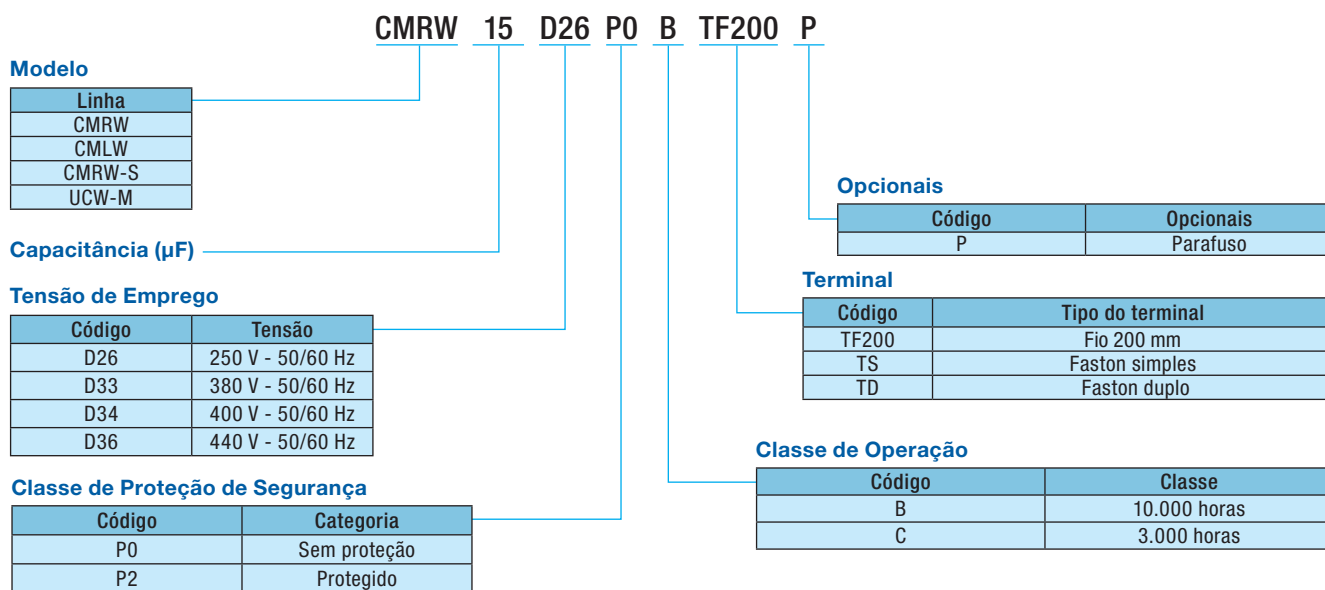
CMRW 15 D26 P0 B TF200 P

Modelo

| Linha |
|---|
| CMRW |
| CMLW |
| CMRW-S |
| UCW-M |

Capacitância (µF)

Tensão de Emprego

| Código | Tensão |
|---|---|
| D26 | 250 V - 50/60 Hz |
| D33 | 380 V - 50/60 Hz |
| D34 | 400 V - 50/60 Hz |
| D36 | 440 V - 50/60 Hz |

Classe de Proteção de Segurança

| Código | Categoria |
|---|---|
| P0 | Sem proteção |
| P2 | Protegido |

Opcionais

| Código | Opcionais |
|---|---|
| P | Parafuso |

Terminal

| Código | Tipo do terminal |
|---|---|
| TF200 | Fio 200 mm |
| TS | Faston simples |
| TD | Faston duplo |

Classe de Operação

| Código | Classe |
|---|---|
| B | 10.000 horas |
| C | 3.000 horas |